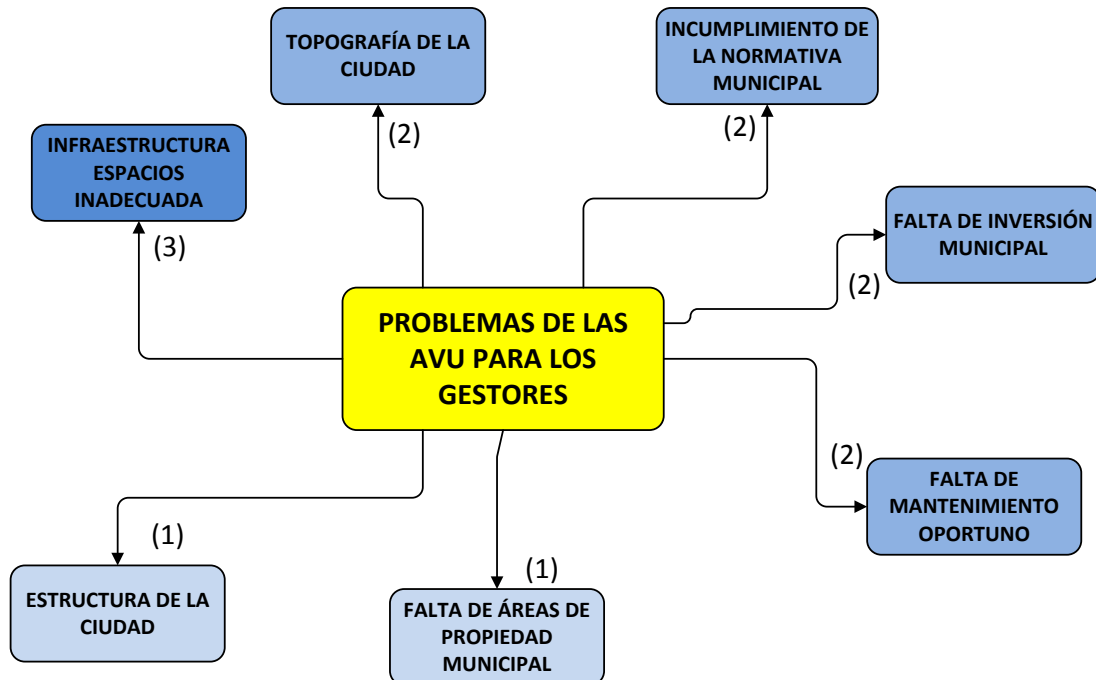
TOPOGRAFÍA DE LA CIUDAD

(2)

INCUMPLIMIENTO DE LA NORMATIVA MUNICIPAL

(2)

INFRAESTRUCTURA ESPACIOS INADECUADA

(3)

FALTA DE INVERSIÓN MUNICIPAL

(2)

PROBLEMAS DE LAS AVU PARA LOS GESTORES

(2)

FALTA DE MANTENIMIENTO OPORTUNO

(1)

ESTRUCTURA DE LA CIUDAD

(1)

FALTA DE ÁREAS DE PROPIEDAD MUNICIPAL